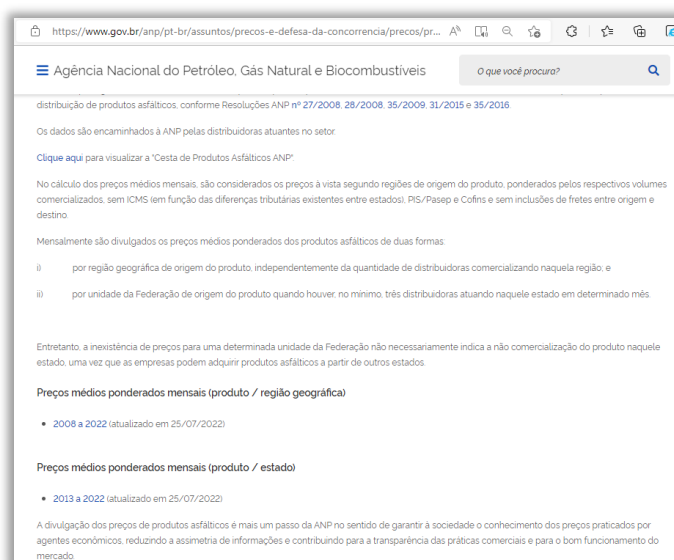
https://www.gov.br/anp/pt-br/assuntos/precos-e-defesa-da-concorrencia/precos/pr...

Agência Nacional do Petróleo, Gás Natural e Biocombustíveis

O que você procura?

distribuição de produtos asfálticos, conforme Resoluções ANP nº 27/2008, 28/2008, 35/2009, 31/2015 e 35/2016.

Os dados são encaminhados à ANP pelas distribuidoras atuantes no setor.

Clique aqui para visualizar a "Cesta de Produtos Asfálticos ANP".

No cálculo dos preços médios mensais, são considerados os preços à vista segundo regiões de origem do produto, ponderados pelos respectivos volumes comercializados, sem ICMS (em função das diferenças tributárias existentes entre estados), PIS/Pasep e Cofins e sem inclusões de fretes entre origem e destino.

Mensalmente são divulgados os preços médios ponderados dos produtos asfálticos de duas formas:

i) por região geográfica de origem do produto, independentemente da quantidade de distribuidoras comercializando naquela região; e

ii) por unidade da Federação de origem do produto quando houver, no mínimo, três distribuidoras atuando naquele estado em determinado mês.

Entretanto, a inexistência de preços para uma determinada unidade da Federação não necessariamente indica a não comercialização do produto naquele estado, uma vez que as empresas podem adquirir produtos asfálticos a partir de outros estados.

Preços médios ponderados mensais (produto / região geográfica)

- 2008 a 2022 (atualizado em 25/07/2022)

Preços médios ponderados mensais (produto / estado)

- 2013 a 2022 (atualizado em 25/07/2022)

A divulgação dos preços de produtos asfálticos é mais um passo da ANP no sentido de garantir à sociedade o conhecimento dos preços praticados por agentes econômicos, reduzindo a assimetria de informações e contribuindo para a transparência das práticas comerciais e para o bom funcionamento do mercado.